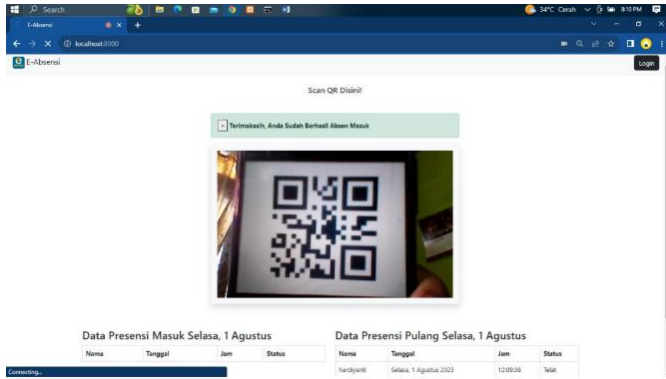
Search

34°C Cerah

8:10 PM

E-Absensi

localhost:8000

E-Absensi

Login

Scan QR Disini!

Terimakasih, Anda Sudah Berhasil Absen Masuk

Data Presensi Masuk Selasa, 1 Agustus

| Nama | Tanggal | Jam | Status |
|---|---|---|---|

Data Presensi Pulang Selasa, 1 Agustus

| Nama | Tanggal | Jam | Status |
|---|---|---|---|
| hardiyanti | Selasa, 1 Agustus 2023 | 12:09:38 | Telat |

Connecting...